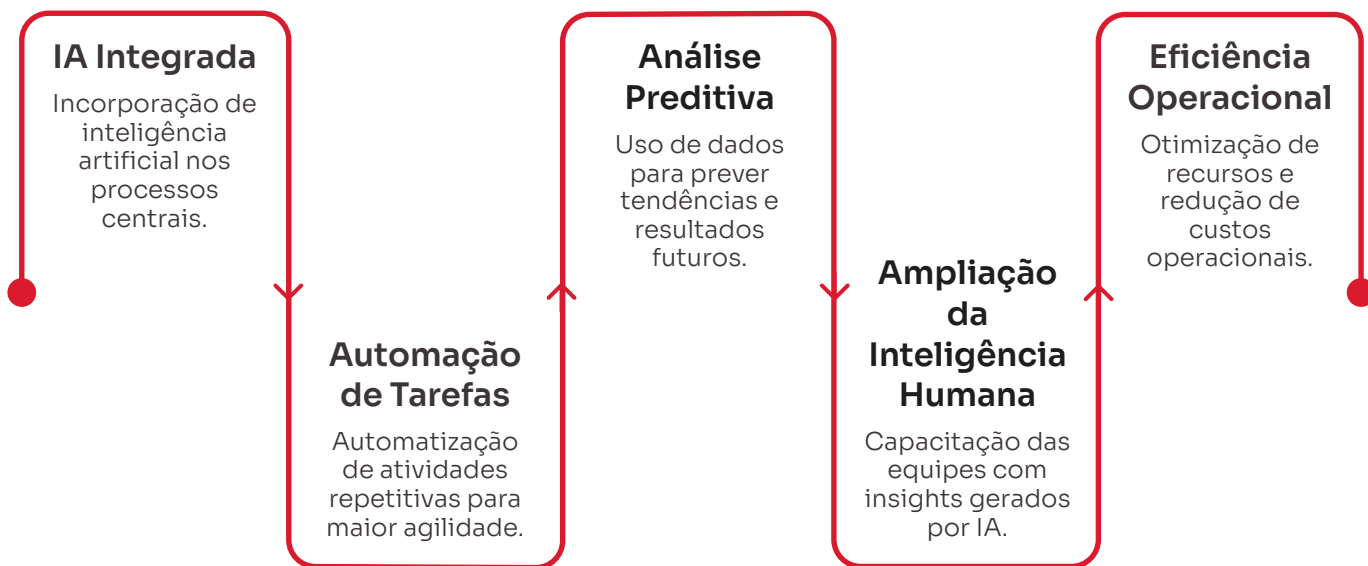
IA Integrada

Incorporação de inteligência artificial nos processos centrais.

Automação de Tarefas

Automatização de atividades repetitivas para maior agilidade.

Análise Preditiva

Uso de dados para prever tendências e resultados futuros.

Ampliação da Inteligência Humana

Capacitação das equipes com insights gerados por IA.

Eficiência Operacional

Otimização de recursos e redução de custos operacionais.